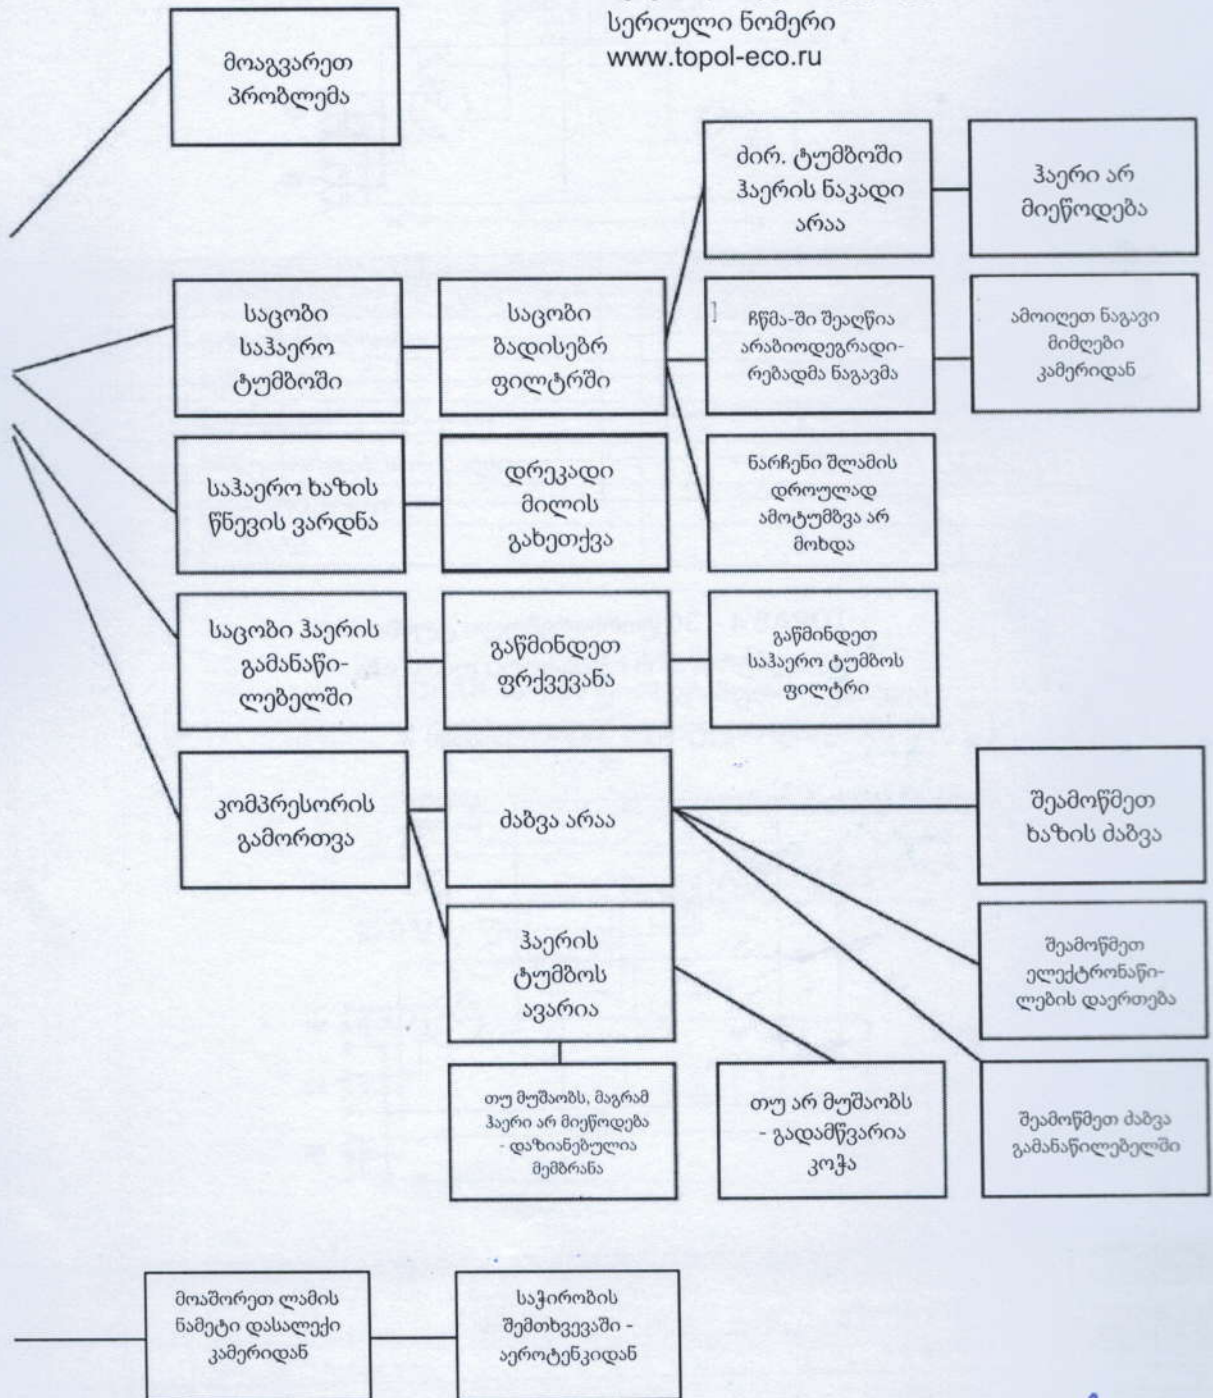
სერიული ნომერი
www.topol-eco.ru

მოაგვარეთ პრობლემა

ძირ. ტუმბოში ჰაერის ნაკადი არაა

ჰაერი არ მიეწოდება

საცობი საჰაერო ტუმბოში

საცობი ბადისებრ ფილტრში

ჩწმა-ში შეაღწია არაბიოდეგრადირებადმა ნაგავმა

ამოიღეთ ნაგავი მიმღები კამერიდან

საჰაერო ხაზის წნევის ვარდნა

დრეკადი მილის გახეთქვა

ნარჩენი შლამის დროულად ამოტუმბვა არ მოხდა

საცობი ჰაერის გამანაწილებელში

გაწმინდეთ ფრქვევანა

გაწმინდეთ საჰაერო ტუმბოს ფილტრი

კომპრესორის გამორთვა

ძაბვა არაა

შეამოწმეთ ხაზის ძაბვა

ჰაერის ტუმბოს ავარია

შეამოწმეთ ელექტრონაწილების დაერთება

თუ მუშაობს, მაგრამ ჰაერი არ მიეწოდება - დაზიანებულია მემბრანა

თუ არ მუშაობს - გადამწვარია კოჭა

შეამოწმეთ ძაბვა გამანაწილებელში

მოაშორეთ ლამის ნამეტი დასალექი კამერიდან

საჭიროების შემთხვევაში - აეროტენკიდან